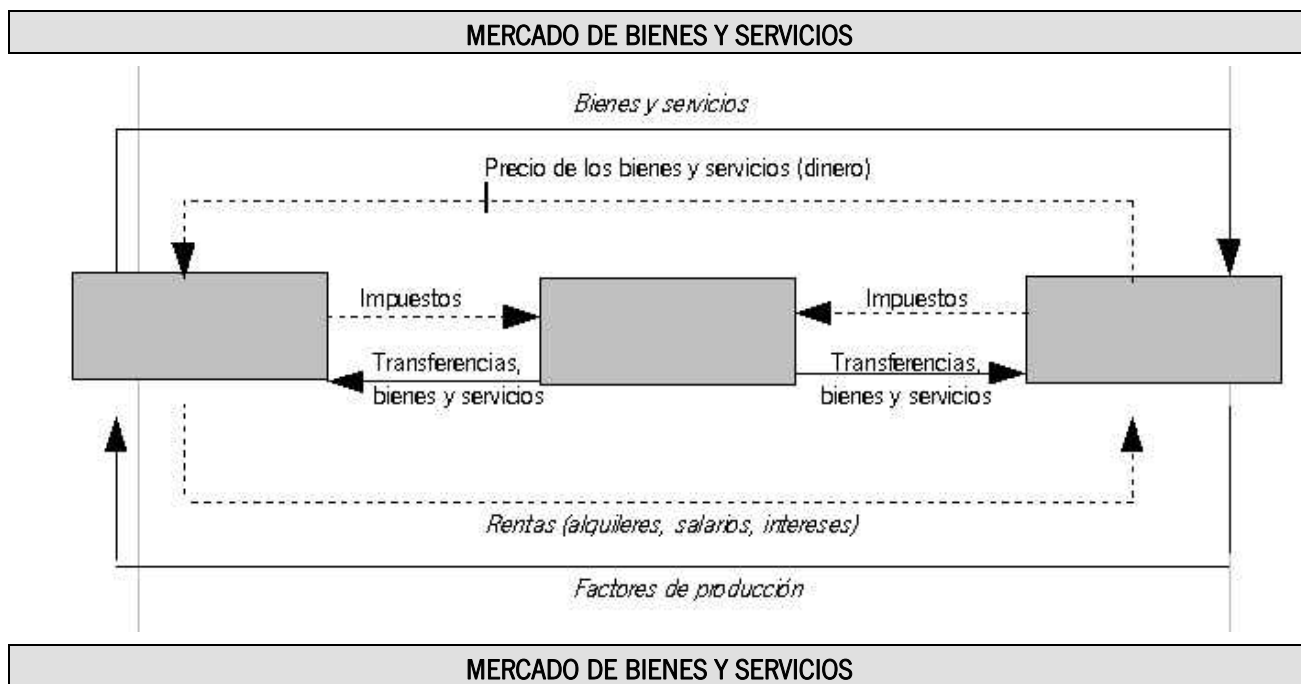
MERCADO DE BIENES Y SERVICIOS

Bienes y servicios

Precio de los bienes y servicios (dinero)

Impuestos

Impuestos

Transferencias, bienes y servicios

Transferencias, bienes y servicios

Rentas (alquileres, salarios, intereses)

Factores de producción

MERCADO DE BIENES Y SERVICIOS